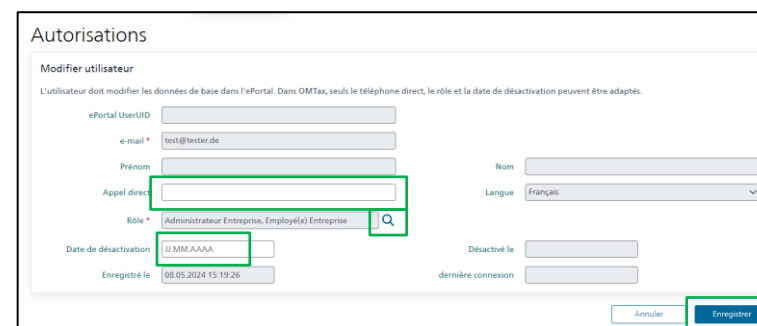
Autorisations

Modifier utilisateur

L'utilisateur doit modifier les données de base dans l'ePortal. Dans OMTax, seuls le téléphone direct, le rôle et la date de désactivation peuvent être adaptés.

ePortal UserUID

e-mail * test@tester.de

Prénom

Nom

Appel direct

Langue Français

Rôle * Administrateur Entreprise, Employé(e) Entreprise

Date de désactivation JJ.MM.AAAA

Désactivé le

Enregistré le 08.05.2024 15:19:26

dernière connexion

Annuler

Enregistrer